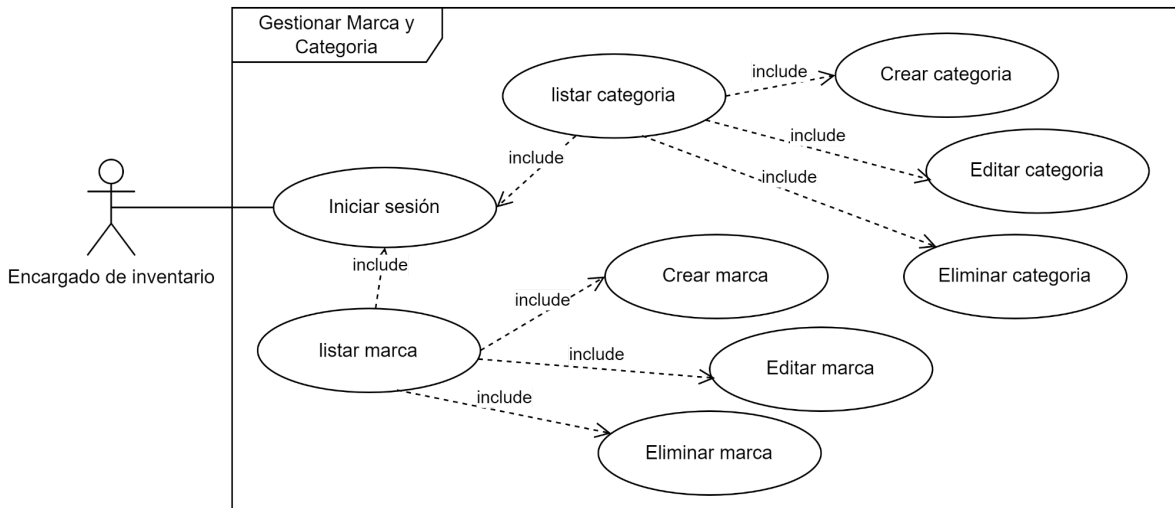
Gestionar Marca y Categoria

Encargado de inventario

listar categoria

include

Crear categoria

include

Editar categoria

include

include

Iniciar sesión

Eliminar categoria

include

Crear marca

include

listar marca

include

Editar marca

include

Eliminar marca